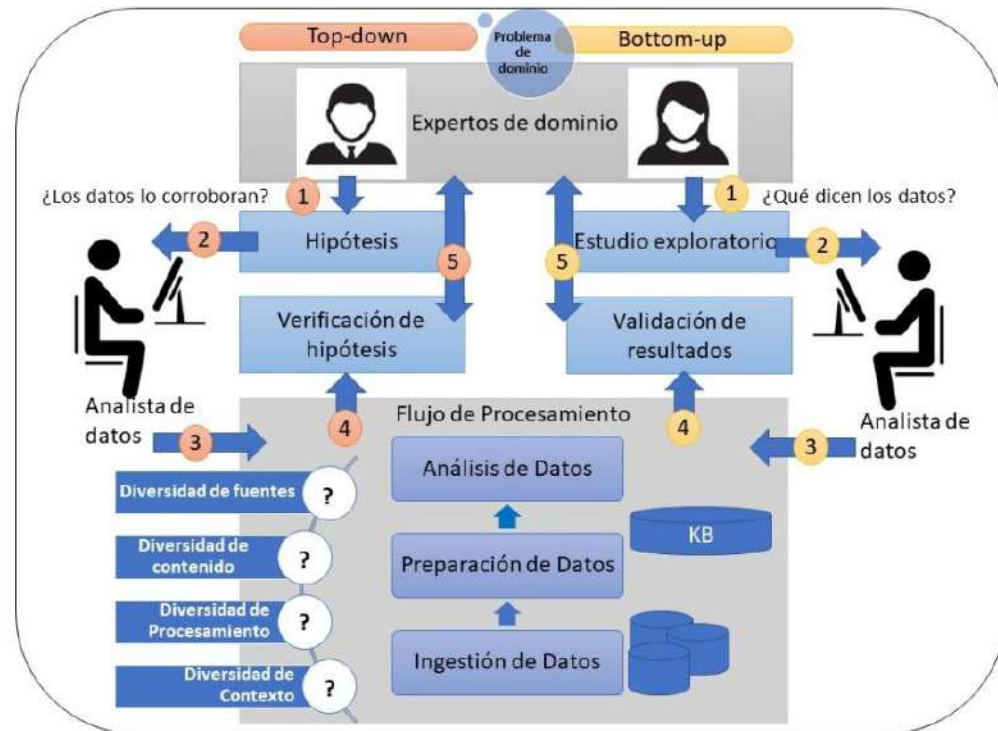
Top-down
Problema de dominio
Bottom-up

Expertos de dominio

¿Los datos lo corroboran?
1
¿Qué dicen los datos?
1

2
Hipótesis
5
5
Estudio exploratorio
2

Verificación de hipótesis
Validación de resultados

Analista de datos
3
4
Flujo de Procesamiento
4
3
Analista de datos

Análisis de Datos
Diversidad de fuentes ?
Diversidad de contenido ?
Preparación de Datos
KB
Diversidad de Procesamiento ?
Diversidad de Contexto ?
Ingestión de Datos